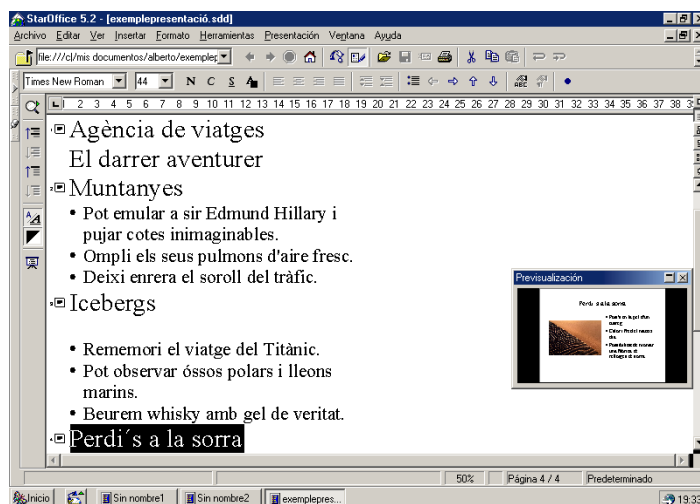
StarOffice 5.2 - [exemplepresentació.sdd]

Archivo Editar Ver Insertar Formato Herramientas Presentación Ventana Ayuda

file:///c|/mis documentos/alberto/exemplep

Times New Roman 44 N C S

1 2 3 4 5 6 7 8 9 10 11 12 13 14 15 16 17 18 19 20 21 22 23 24 25 26 27 28 29 30 31 32 33 34 35 36 37 38

Agència de viatges

El darrer aventurer

Muntanyes

• Pot emular a sir Edmund Hillary i pujar cotes inimaginables.
• Ompli els seus pulmons d'aire fresc.
• Deixi enrera el soroll del tràfic.

Icebergs

• Rememori el viatge del Titànic.
• Pot observar óssos polars i lleons marins.
• Beurem whisky amb gel de veritat.

Perdi´s a la sorra

Previsualización

Perdi´s a la sorra

50% Página 4 / 4 Predeterminado

Inicio Sin nombre1 Sin nombre2 exemplepres... 19:3